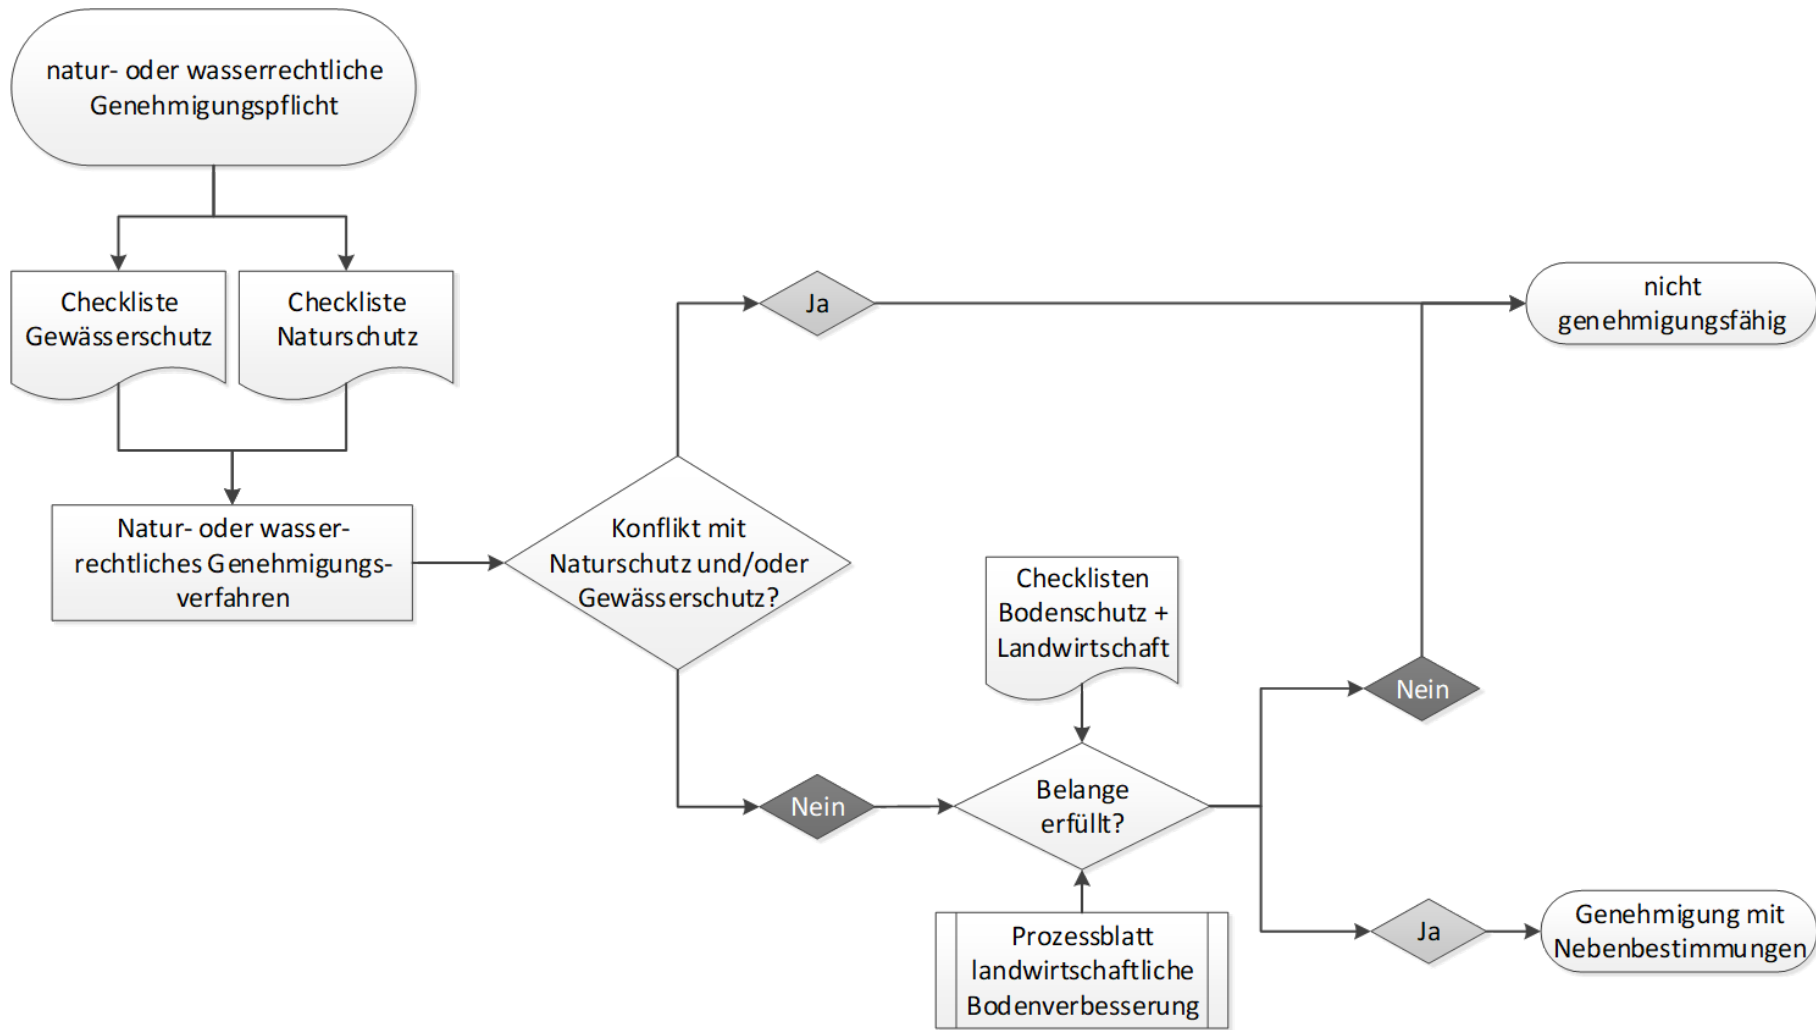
natur- oder wasserrechtliche Genehmigungspflicht

Checkliste Gewässerschutz

Checkliste Naturschutz

Natur- oder wasserrechtliches Genehmigungsverfahren

Konflikt mit Naturschutz und/oder Gewässerschutz?

Ja

nicht genehmigungsfähig

Nein

Checklisten Bodenschutz + Landwirtschaft

Belange erfüllt?

Prozessblatt landwirtschaftliche Bodenverbesserung

Nein

Ja

Genehmigung mit Nebenbestimmungen